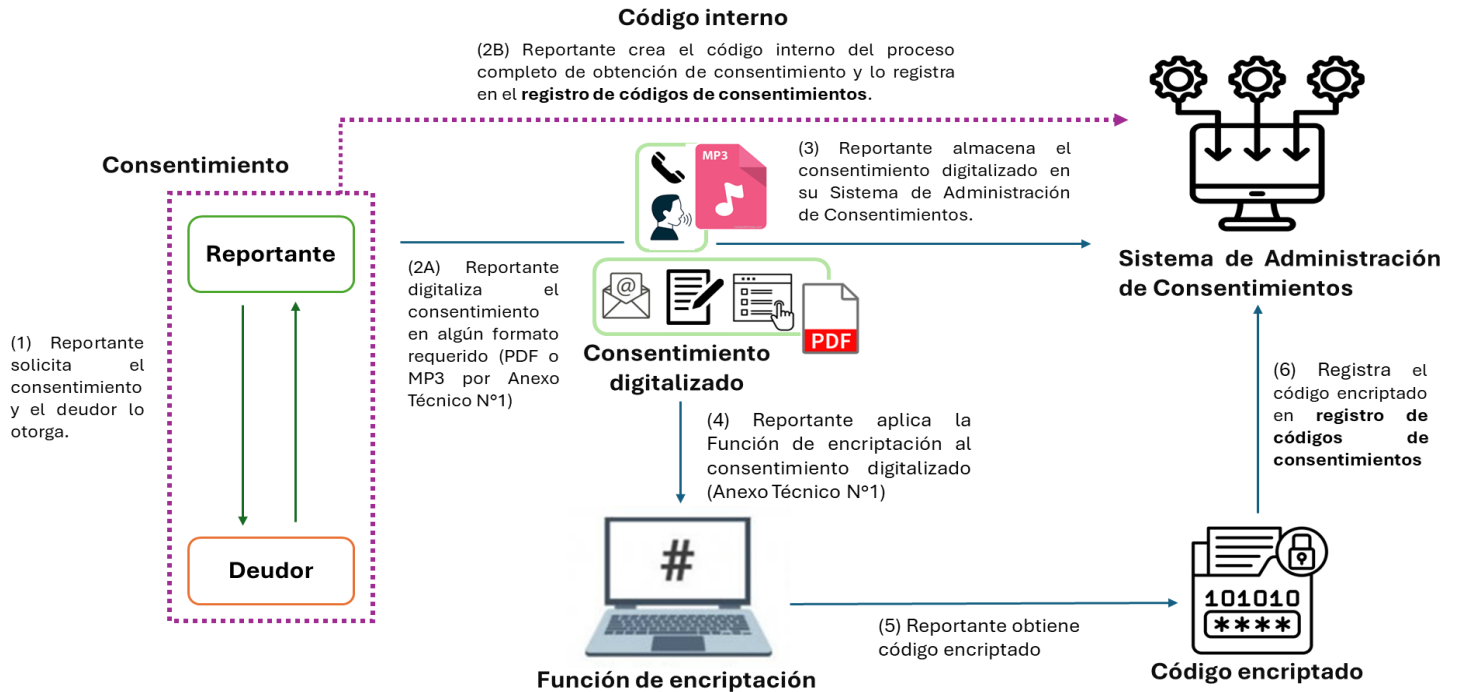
Código interno

(2B) Reportante crea el código interno del proceso completo de obtención de consentimiento y lo registra en el **registro de códigos de consentimientos**.

Consentimiento

Reportante

Deudor

(1) Reportante solicita el consentimiento y el deudor lo otorga.

(2A) Reportante digitaliza el consentimiento en algún formato requerido (PDF o MP3 por Anexo Técnico N°1)

MP3

PDF

Consentimiento digitalizado

(3) Reportante almacena el consentimiento digitalizado en su Sistema de Administración de Consentimientos.

Sistema de Administración de Consentimientos

(4) Reportante aplica la Función de encriptación al consentimiento digitalizado (Anexo Técnico N°1)

#

Función de encriptación

(5) Reportante obtiene código encriptado

101010

****

Código encriptado

(6) Registra el código encriptado en **registro de códigos de consentimientos**